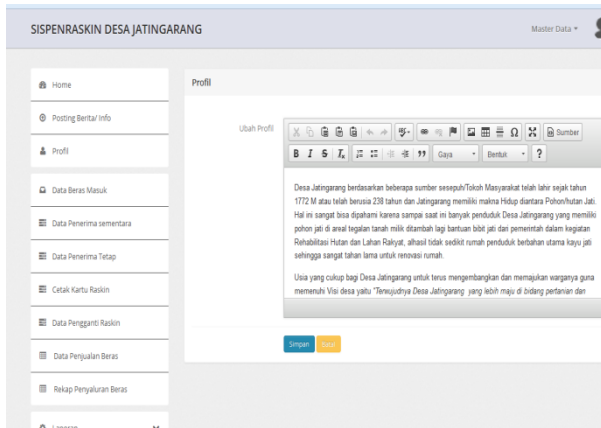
SISPENRASKIN DESA JATINGARANG

Master Data

Home

Posting Berita/ Info

Profil

Data Beras Masuk

Data Penerima sementara

Data Penerima Tetap

Cetak Kartu Raskin

Data Pengganti Raskin

Data Penjualan Beras

Rekap Penyaluran Beras

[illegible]

Profil

Ubah Profil

Sumber

B I S $I_x$ 99 Gaya Bentuk ?

Desa Jatingarang berdasarkan beberapa sumber sesepuh/Tokoh Masyarakat telah lahir sejak tahun 1772 M atau telah berusia 238 tahun dan Jatingarang memiliki makna Hidup diantara Pohon/hutan Jati. Hal ini sangat bisa dipahami karena sampai saat ini banyak penduduk Desa Jatingarang yang memiliki pohon jati di areal tegalan tanah milik ditambah lagi bantuan bibit jati dari pemerintah dalam kegiatan Rehabilitasi Hutan dan Lahan Rakyat, alhasil tidak sedikit rumah penduduk berbahan utama kayu jati sehingga sangat tahan lama untuk renovasi rumah.

Usia yang cukup bagi Desa Jatingarang untuk terus mengembangkan dan memajukan warganya guna memenuhi Visi desa yaitu "Terwujudnya Desa Jatingarang yang lebih maju di bidang pertanian dan

Simpan Batal